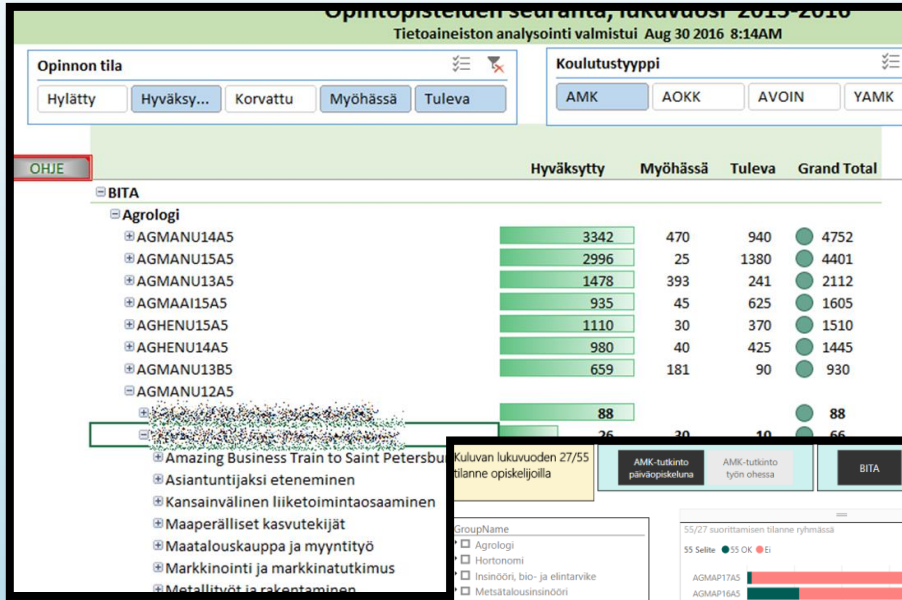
Opintopisteiden seuranta, lukuvuosi 2015-2016
Tietoaineiston analysointi valmistui Aug 30 2016 8:14AM

Opinnon tila
Hylätty | Hyväksy... | Korvattu | Myöhässä | Tuleva

Koulutustyyppi
AMK | AOKK | AVOIN | YAMK

OHJE

| | Hyväksytty | Myöhässä | Tuleva | Grand Total |
|---|---|---|---|---|
| BITA | | | | |
| Agrologi | | | | |
| AGMANU14A5 | 3342 | 470 | 940 | 4752 |
| AGMANU15A5 | 2996 | 25 | 1380 | 4401 |
| AGMANU13A5 | 1478 | 393 | 241 | 2112 |
| AGMAAI15A5 | 935 | 45 | 625 | 1605 |
| AGHENU15A5 | 1110 | 30 | 370 | 1510 |
| AGHENU14A5 | 980 | 40 | 425 | 1445 |
| AGMANU13B5 | 659 | 181 | 90 | 930 |
| AGMANU12A5 | | | | |
| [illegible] | 88 | | | 88 |
| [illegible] | 26 | 30 | 10 | 66 |

Amazing Business Train to Saint Petersbu
Asiantuntijaksi eteneminen
Kansainvälinen liiketoimintaosaaminen
Maaperälliset kasvutekijät
Maatalouskauppa ja myyntityö
Markkinointi ja markkinatutkimus
Metallityöt ja rakentaminen

Kuluvan lukuvuoden 27/55 tilanne opiskelijoilla
AMK-tutkinto päiväopiskeluna
AMK-tutkinto työn ohessa
BITA

GroupName
Agrologi
Hortonomi
Insinööri, bio- ja elintarvike
Metsätalousinsinööri

55/27 suorittamisen tilanne ryhmässä
55 Selite ● 55 OK ● Ei
AGMAP17A5
AGMAP16A5